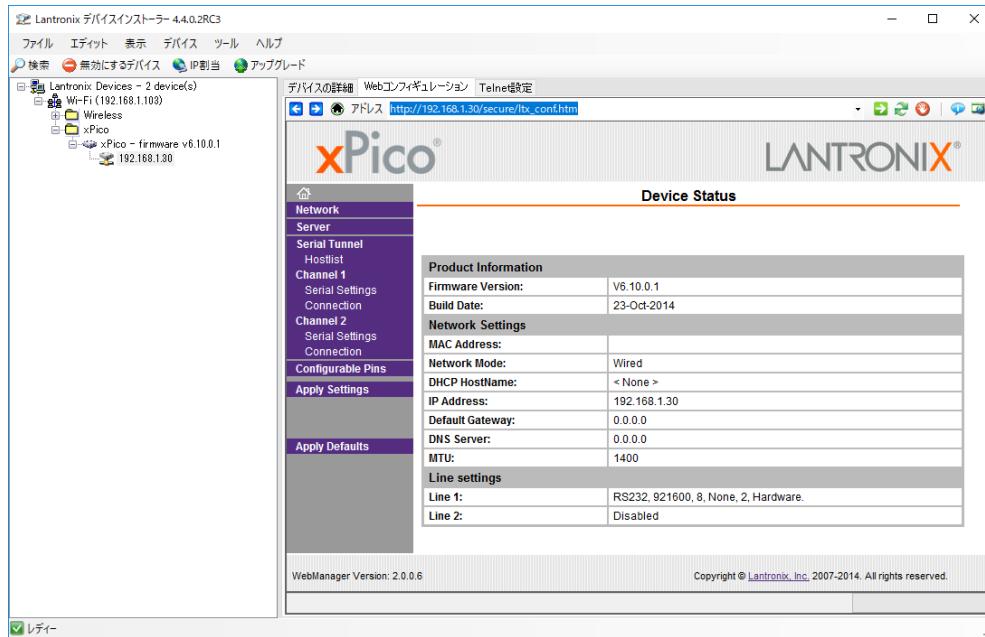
Lantronix デバイスインストーラー 4.4.0.2RC3

ファイル エディット 表示 デバイス ツール ヘルプ

検索 無効にするデバイス IP割当 アップグレード

Lantronix Devices - 2 device(s)
Wi-Fi (192.168.1.103)
Wireless
xPico
xPico - firmware v6.10.0.1
192.168.1.30

デバイスの詳細 Webコンフィギュレーション Telnet設定

アドレス http://192.168.1.30/secure/ltx_conf.htm

xPico®

LANTRONIX®

Network
Server
Serial Tunnel
Hostlist
Channel 1
Serial Settings
Connection
Channel 2
Serial Settings
Connection
Configurable Pins
Apply Settings

Apply Defaults

Device Status

| Product Information | |
|---|---|
| Firmware Version: | V6.10.0.1 |
| Build Date: | 23-Oct-2014 |
| Network Settings | |
| MAC Address: | |
| Network Mode: | Wired |
| DHCP HostName: | < None > |
| IP Address: | 192.168.1.30 |
| Default Gateway: | 0.0.0.0 |
| DNS Server: | 0.0.0.0 |
| MTU: | 1400 |
| Line settings | |
| Line 1: | RS232, 921600, 8, None, 2, Hardware. |
| Line 2: | Disabled |

WebManager Version: 2.0.0.6

Copyright © Lantronix, Inc. 2007-2014. All rights reserved.

レディー